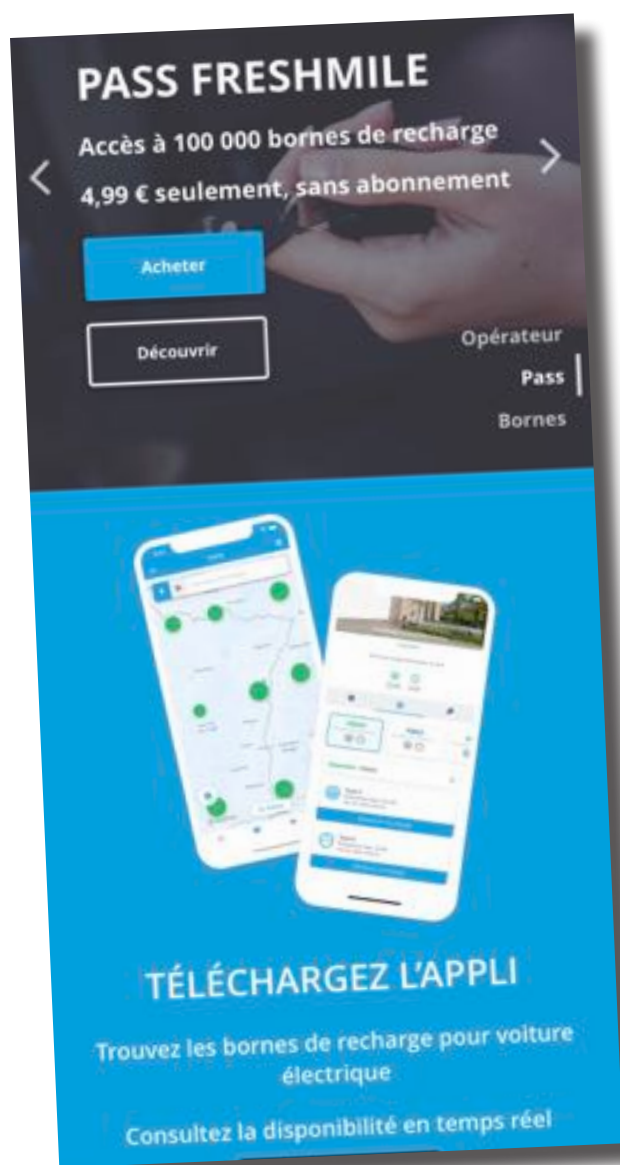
PASS FRESHMILE

Accès à 100 000 bornes de recharge

4,99 € seulement, sans abonnement

Acheter

Découvrir

Opérateur

Pass

Bornes

TÉLÉCHARGEZ L'APPLI

Trouvez les bornes de recharge pour voiture électrique

Consultez la disponibilité en temps réel